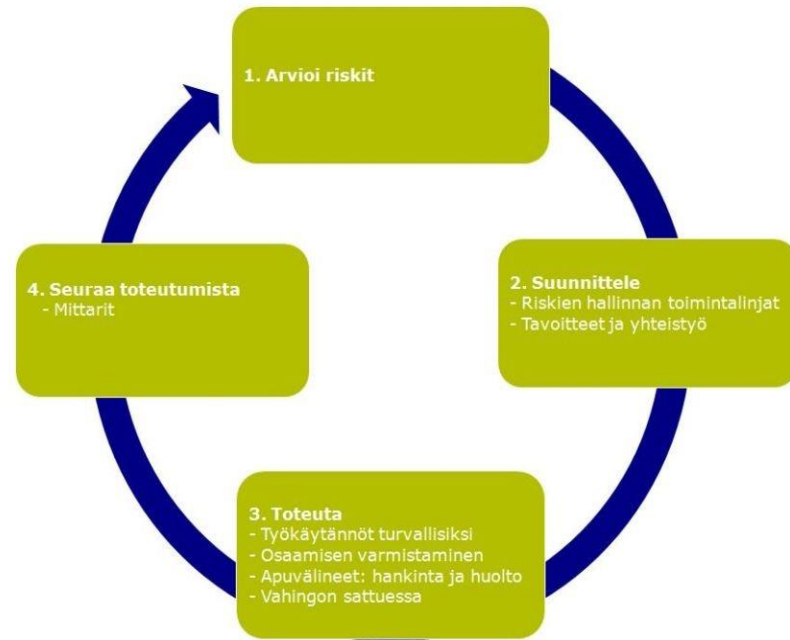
1. Arvioi riskit

2. Suunnittele
- Riskien hallinnan toimintalinjat
- Tavoitteet ja yhteistyö

3. Toteuta
- Työkäytännöt turvallisiksi
- Osaamisen varmistaminen
- Apuvälineet: hankinta ja huolto
- Vahingon sattuessa

4. Seuraa toteutumista
- Mittarit